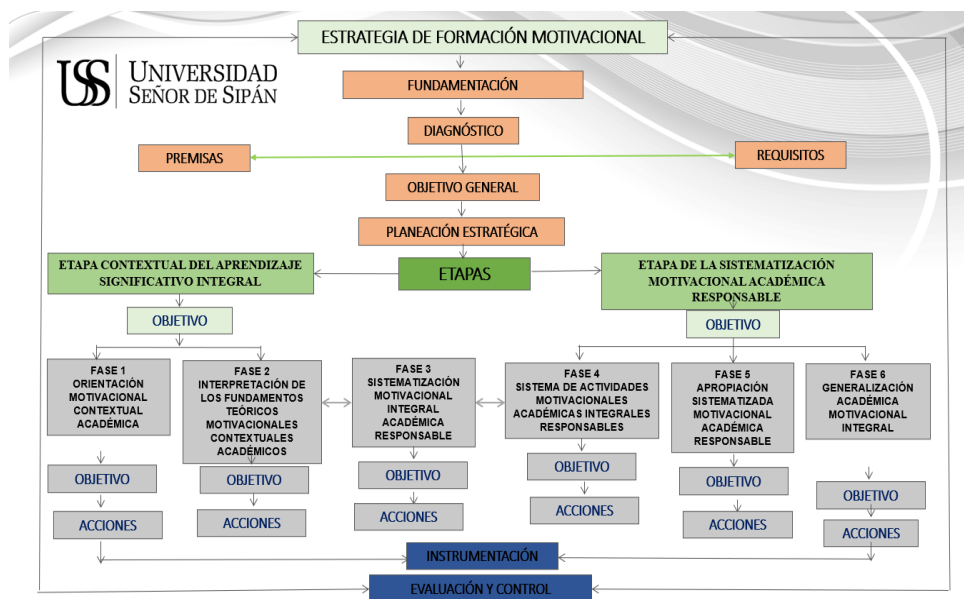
ESTRATEGIA DE FORMACIÓN MOTIVACIONAL

USS UNIVERSIDAD SEÑOR DE SIPÁN

FUNDAMENTACIÓN

DIAGNÓSTICO

PREMISAS

REQUISITOS

OBJETIVO GENERAL

PLANEACIÓN ESTRATÉGICA

ETAPA CONTEXTUAL DEL APRENDIZAJE SIGNIFICATIVO INTEGRAL

ETAPAS

ETAPA DE LA SISTEMATIZACIÓN MOTIVACIONAL ACADÉMICA RESPONSABLE

OBJETIVO

OBJETIVO

FASE 1 ORIENTACIÓN MOTIVACIONAL CONTEXTUAL ACADÉMICA

FASE 2 INTERPRETACIÓN DE LOS FUNDAMENTOS TEÓRICOS MOTIVACIONALES CONTEXTUALES ACADÉMICOS

FASE 3 SISTEMATIZACIÓN MOTIVACIONAL INTEGRAL ACADÉMICA RESPONSABLE

FASE 4 SISTEMA DE ACTIVIDADES MOTIVACIONALES ACADÉMICAS INTEGRALES RESPONSABLES

FASE 5 APROPIACIÓN SISTEMATIZADA MOTIVACIONAL ACADÉMICA RESPONSABLE

FASE 6 GENERALIZACIÓN ACADÉMICA MOTIVACIONAL INTEGRAL

OBJETIVO

OBJETIVO

OBJETIVO

OBJETIVO

OBJETIVO

OBJETIVO

ACCIONES

ACCIONES

ACCIONES

ACCIONES

ACCIONES

ACCIONES

INSTRUMENTACIÓN

EVALUACIÓN Y CONTROL